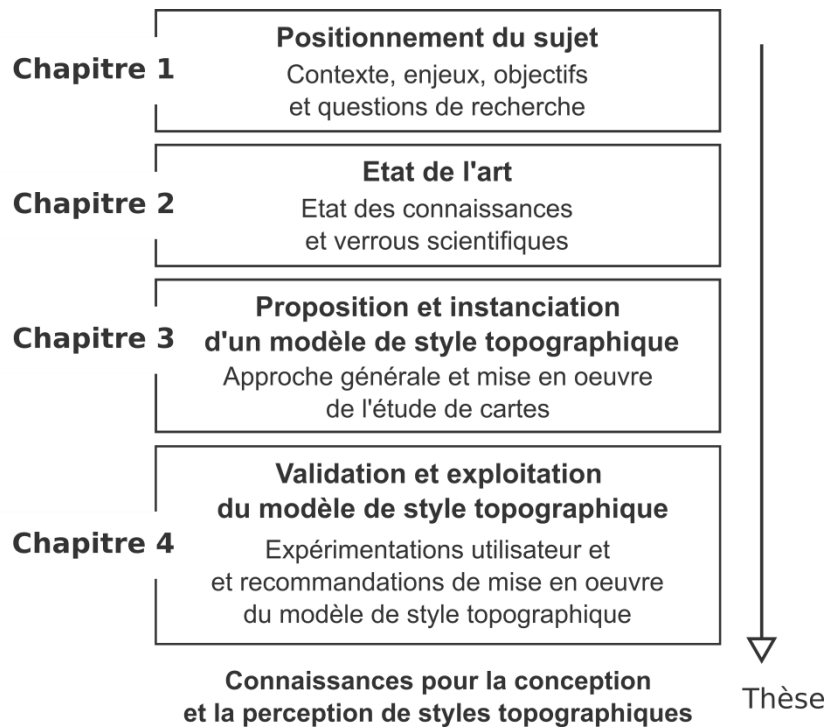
Chapitre 1

Positionnement du sujet
Contexte, enjeux, objectifs et questions de recherche

Chapitre 2

Etat de l'art
Etat des connaissances et verrous scientifiques

Chapitre 3

Proposition et instanciation d'un modèle de style topographique
Approche générale et mise en oeuvre de l'étude de cartes

Chapitre 4

Validation et exploitation du modèle de style topographique
Expérimentations utilisateur et et recommandations de mise en oeuvre du modèle de style topographique

Connaissances pour la conception et la perception de styles topographiques

Thèse